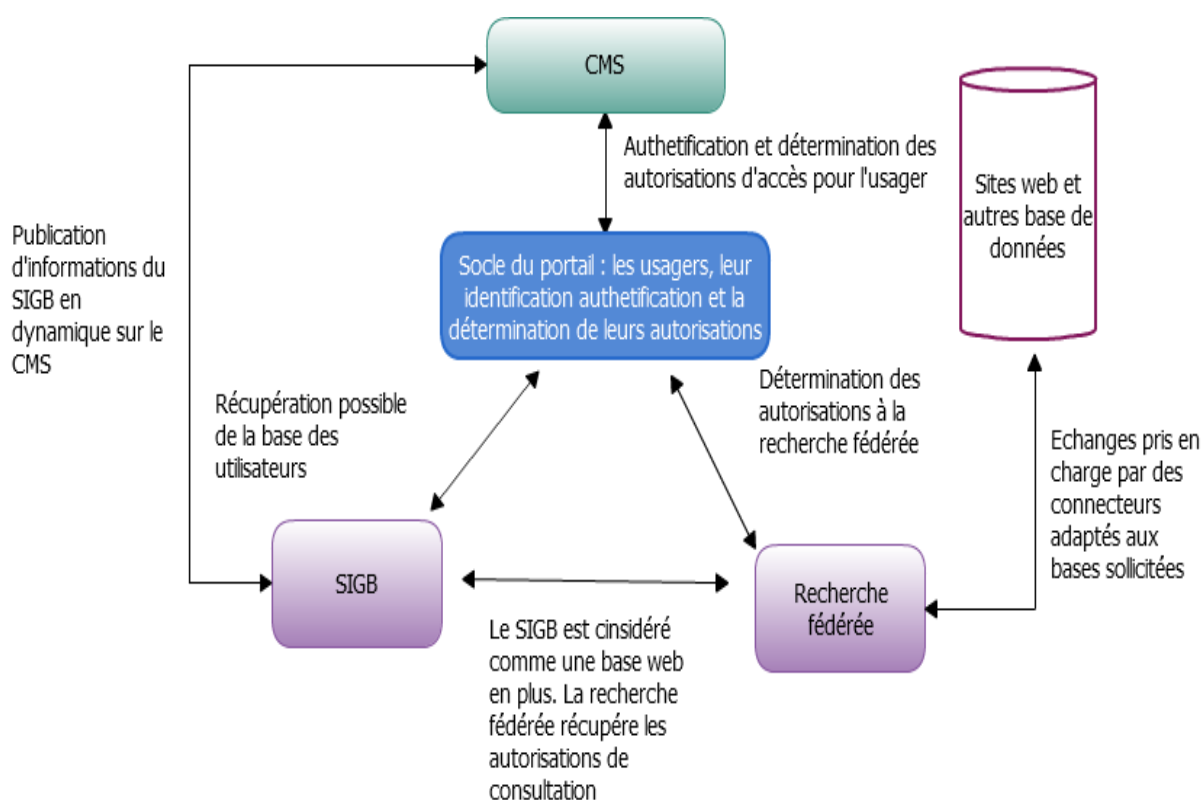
CMS

Authetification et détermination des autorisations d'accès pour l'usager

Sites web et autres base de données

Publication d'informations du SIGB en dynamique sur le CMS

Socle du portail : les usagers, leur identification authetification et la détermination de leurs autorisations

Détermination des autorisations à la recherche fédérée

Récupération possible de la base des utilisateurs

Echanges pris en charge par des connecteurs adaptés aux bases sollicitées

SIGB

Recherche fédérée

Le SIGB est cinsidéré comme une base web en plus. La recherche fédérée récupère les autorisations de consultation